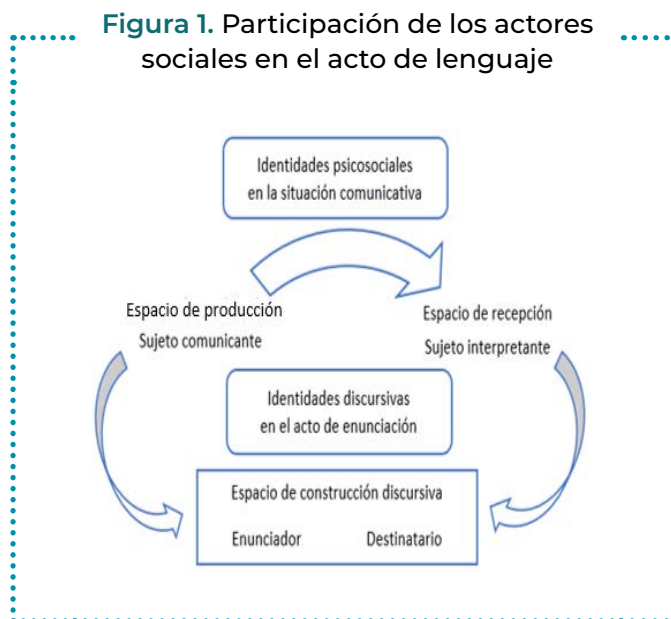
Figura 1. Participación de los actores sociales en el acto de lenguaje

Identidades psicosociales en la situación comunicativa

Espacio de producción
Sujeto comunicante

Espacio de recepción
Sujeto interpretante

Identidades discursivas en el acto de enunciación

Espacio de construcción discursiva

Enunciador

Destinatario